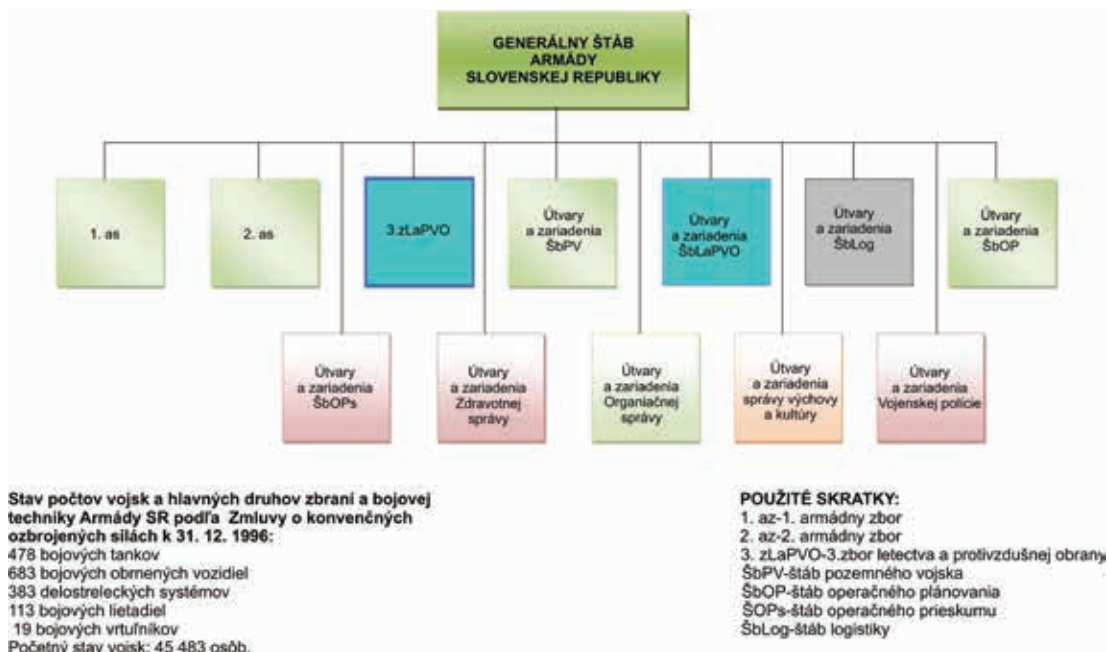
GENERÁLNY ŠTÁB ARMÁDY SLOVENSKEJ REPUBLIKY

1. as

2. as

3.zLaPVO

Útvary a zariadenia ŠbPV

Útvary a zariadenia ŠbLaPVO

Útvary a zariadenia ŠbLog

Útvary a zariadenia ŠbOP

Útvary a zariadenia ŠbOPs

Útvary a zariadenia Zdravotnej správy

Útvary a zariadenia Organiačnej správy

Útvary a zariadenia správy výchovy a kultúry

Útvary a zariadenia Vojenskej polície

Stav počtov vojsk a hlavných druhov zbraní a bojovej techniky Armády SR podľa Zmluvy o konvenčných ozbrojených silách k 31. 12. 1996:
478 bojových tankov
683 bojových obrnených vozidiel
383 delostreleckých systémov
113 bojových lietadiel
19 bojových vrtuľníkov
Početný stav vojsk: 45 483 osôb.

POUŽITÉ SKRATKY:
1. az-1. armádny zbor
2. az-2. armádny zbor
3. zLaPVO-3.zbor letectva a protivzdušnej obrany
ŠbPV-štáb pozemného vojska
ŠbOP-štáb operačného plánovania
ŠOPs-štáb operačného prieskumu
ŠbLog-štáb logistiky